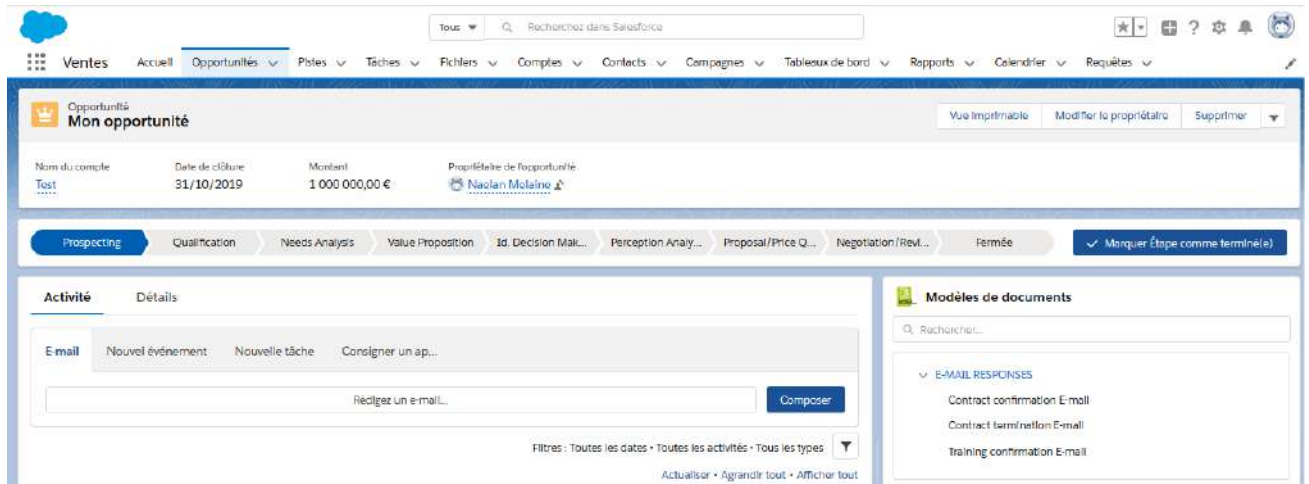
Tous
Rechercher dans Salesforce

Ventes Accueil Opportunités Pistes Tâches Fichiers Comptes Contacts Campagnes Tableaux de bord Rapports Calendrier Requêtes

Opportunité
Mon opportunité

Vue imprimable Modifier le propriétaire Supprimer

Nom du compte
Test

Date de clôture
31/10/2019

Montant
1 000 000,00 €

Propriétaire de l'opportunité
Naolan Molaine

Prospecting Qualification Needs Analysis Value Proposition Id. Decision Mak... Perception Analy... Proposal/Price Q... Negotiation/Revi... Fermée

Marquer Étape comme terminé(e)

Activité Détails

E-mail Nouvel événement Nouvelle tâche Consigner un ap...

Rédigez un e-mail...

Composer

Filtres : Toutes les dates • Toutes les activités • Tous les types

Actualiser • Agrandir tout • Afficher tout

Modèles de documents

Rechercher...

E-MAIL RESPONSES
Contract confirmation E-mail
Contract termination E-mail
Training confirmation E-mail